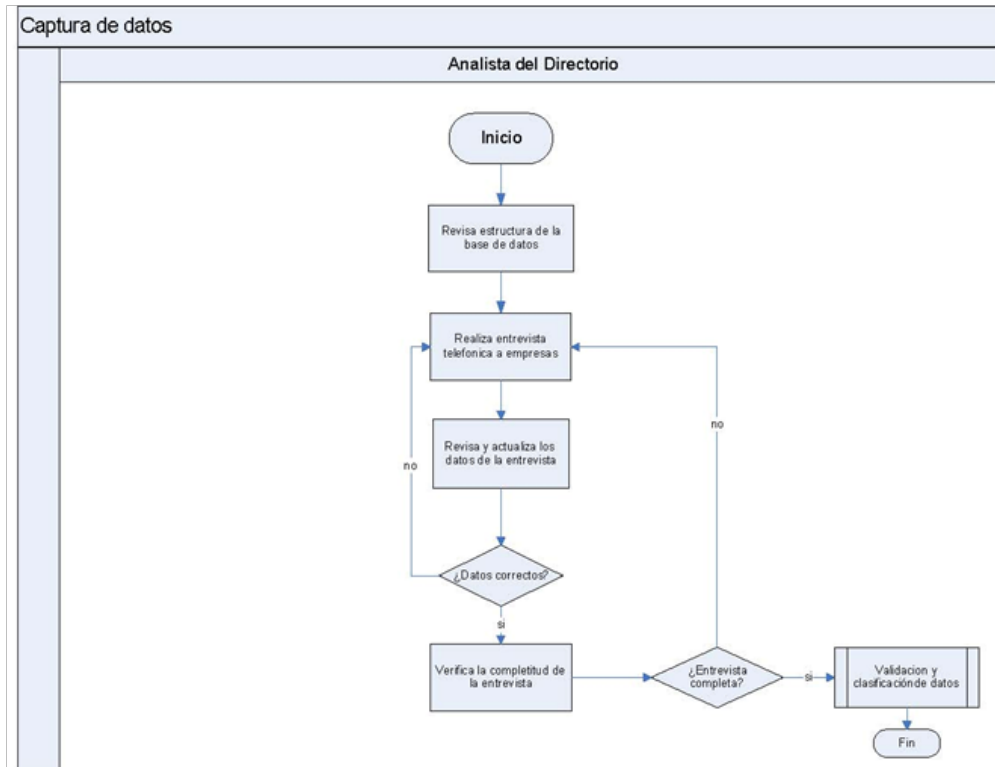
Captura de datos

Analista del Directorio

Inicio

Revisa estructura de la base de datos

Realiza entrevista telefonica a empresas

Revisa y actualiza los datos de la entrevista

no

¿Datos correctos?

si

Verifica la completitud de la entrevista

no

¿Entrevista completa?

si

Validacion y clasificaciónde datos

Fin